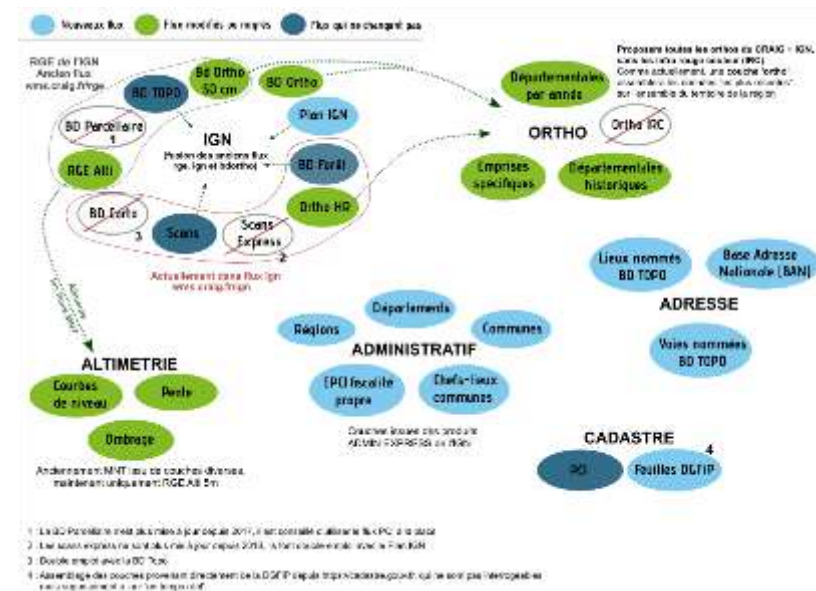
Nouveaux flux   Flux modifiés ou repris   Flux qui ne changent pas

RGE de l'IGN
Ancien flux
wms.craig.fr/rge

BD TOPO
BD Ortho 50 cm
BD Ortho
BD Parcellaire 1
Plan IGN
IGN
Fusion des anciens flux rge, ign et bdortho
BD Forêt
RGE Alti
BD Carto
Scans
Scans Express 2
Ortho HR
3

Actuellement dans flux ign
wms.craig.fr/ign

Proposera toutes les orthos du CRAIG - IGN, ainsi que les orthos rouge infrarouge (IRC). Comme actuellement, une couche "ortho" assemblera les données "les plus récentes" sur l'ensemble du territoire de la région

Départementales par année
ORTHO
Ortho IRC
Emprises spécifiques
Départementales historiques

Lieux nommés BD TOPO
Base Adresse Nationale (BAN)
ADRESSE
Voies nommées BD TOPO

Départements
Régions
Communes
ADMINISTRATIF
EPCI fiscalité propre
Chefs-lieux communes

Couches issues des produits ADMIN EXPRESS de l'IGN

ALTIMETRIE
Courbes de niveau
Pente
Ombrage

Anciennement MNT issu de couches diverses, maintenant uniquement RGE Alti 5m

CADASTRE
4
PCI
Feuilles DGFIP

1 : La BD Parcellaire n'est plus mise à jour depuis 2017, il est conseillé d'utiliser le flux PCI à la place
2 : Les scans express ne sont plus mis à jour depuis 2013, ils sont avantageusement remplacés par le Plan IGN
3 : Double emploi avec la BD Topo
4 : Assemblage des couches provenant directement de la DGFIP depuis https://cadastre.gouv.fr qui ne sont pas interrogeables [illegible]